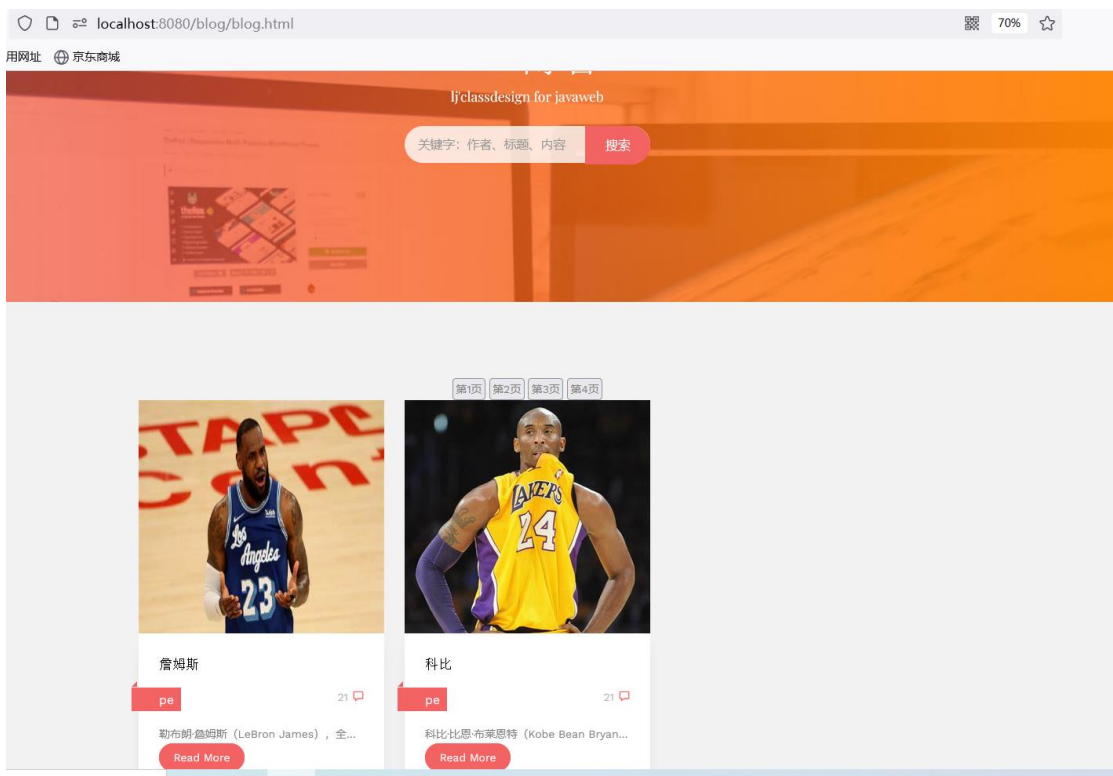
localhost:8080/blog/blog.html

70%

用网址 京东商城

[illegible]

lj'classdesign for javaweb

关键字：作者、标题、内容

搜索

第1页 第2页 第3页 第4页

詹姆斯

pe

21

勒布朗·詹姆斯（LeBron James），全...

Read More

科比

pe

21

科比·比恩·布莱恩特（Kobe Bean Bryan...

Read More